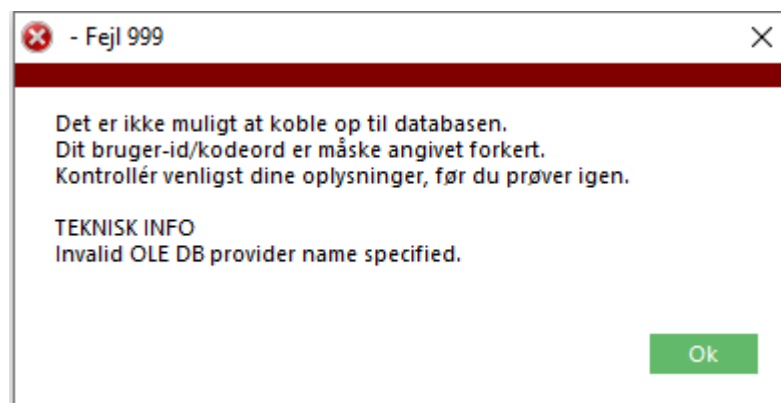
- Fejl 999

Det er ikke muligt at koble op til databasen.
Dit bruger-id/kodeord er måske angivet forkert.
Kontrollér venligst dine oplysninger, før du prøver igen.

TEKNISK INFO
Invalid OLE DB provider name specified.

Ok